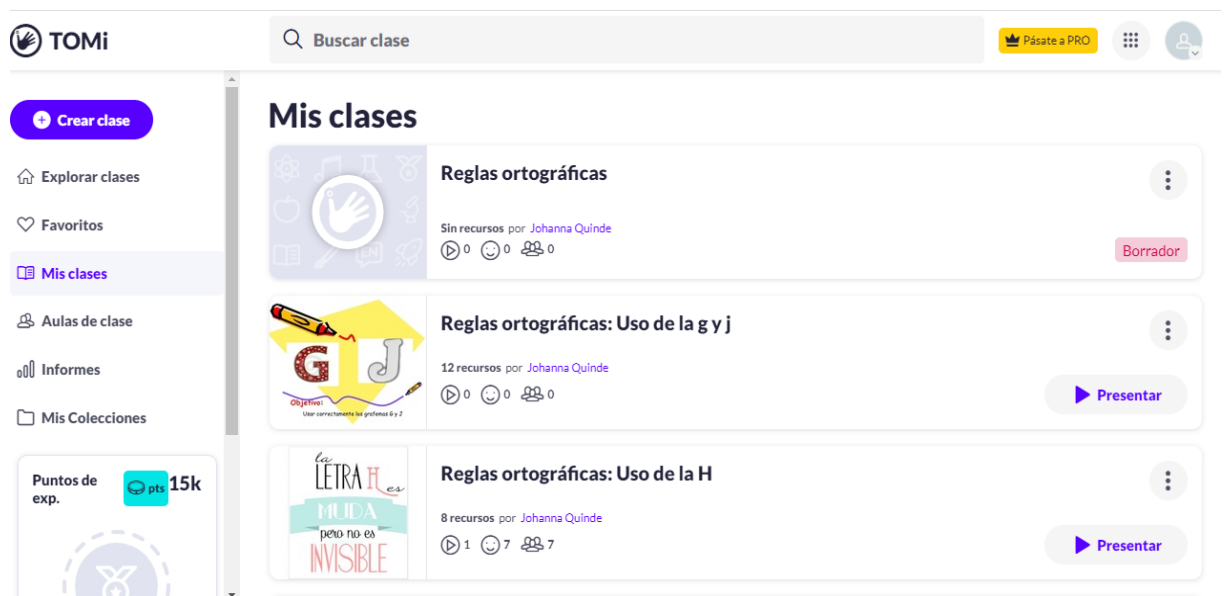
TOMi

Buscar clase

Pásate a PRO

Crear clase

Explorar clases

Favoritos

Mis clases

Aulas de clase

Informes

Mis Colecciones

Puntos de exp.

pts 15k

Mis clases

Reglas ortográficas

Sin recursos por Johanna Quinde

0 0 0

Borrador

G J

Objetivo: Usar correctamente los grafemas G y J

Reglas ortográficas: Uso de la g y j

12 recursos por Johanna Quinde

0 0 0

Presentar

La LETRA H es MUDA pero no es INVISIBLE

Reglas ortográficas: Uso de la H

8 recursos por Johanna Quinde

1 7 7

Presentar